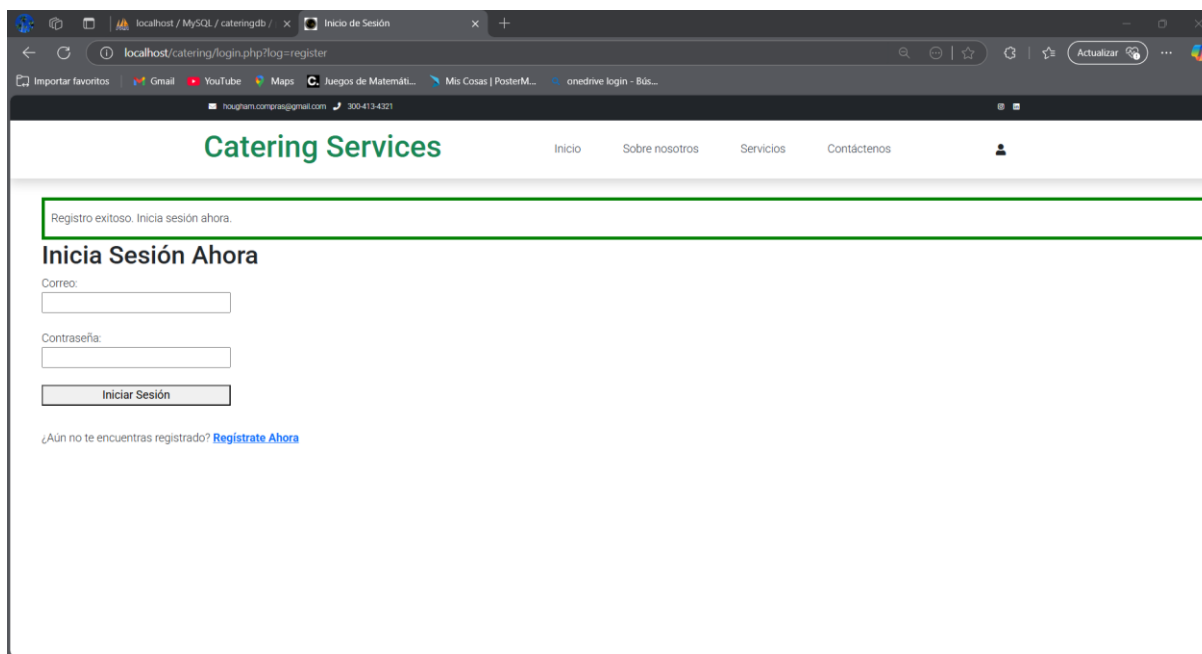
localhost / MySQL / cateringdb / × Inicio de Sesión × +

localhost/catering/login.php?log=register

Actualizar

Importar favoritos | Gmail YouTube Maps Juegos de Matemáti... Mis Cosas | PosterM... onedrive login - Bús...

hougham.compras@gmail.com 300-413-4321

Catering Services

Inicio Sobre nosotros Servicios Contáctenos

Registro exitoso. Inicia sesión ahora.

Inicia Sesión Ahora

Correo:

Contraseña:

Iniciar Sesión

¿Aún no te encuentras registrado? Regístrate Ahora